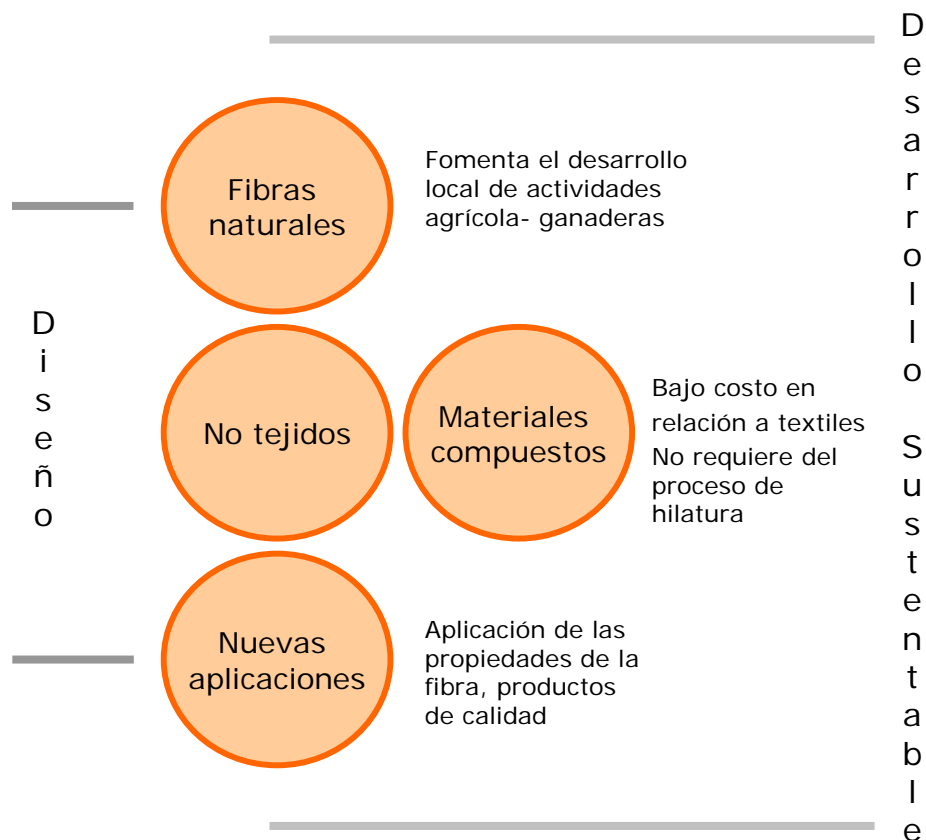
Diseño

Fibras naturales

Fomenta el desarrollo local de actividades agrícola- ganaderas

No tejidos

Materiales compuestos

Bajo costo en relación a textiles

No requiere del proceso de hilatura

Nuevas aplicaciones

Aplicación de las propiedades de la fibra, productos de calidad

Desarrollo Sustentable